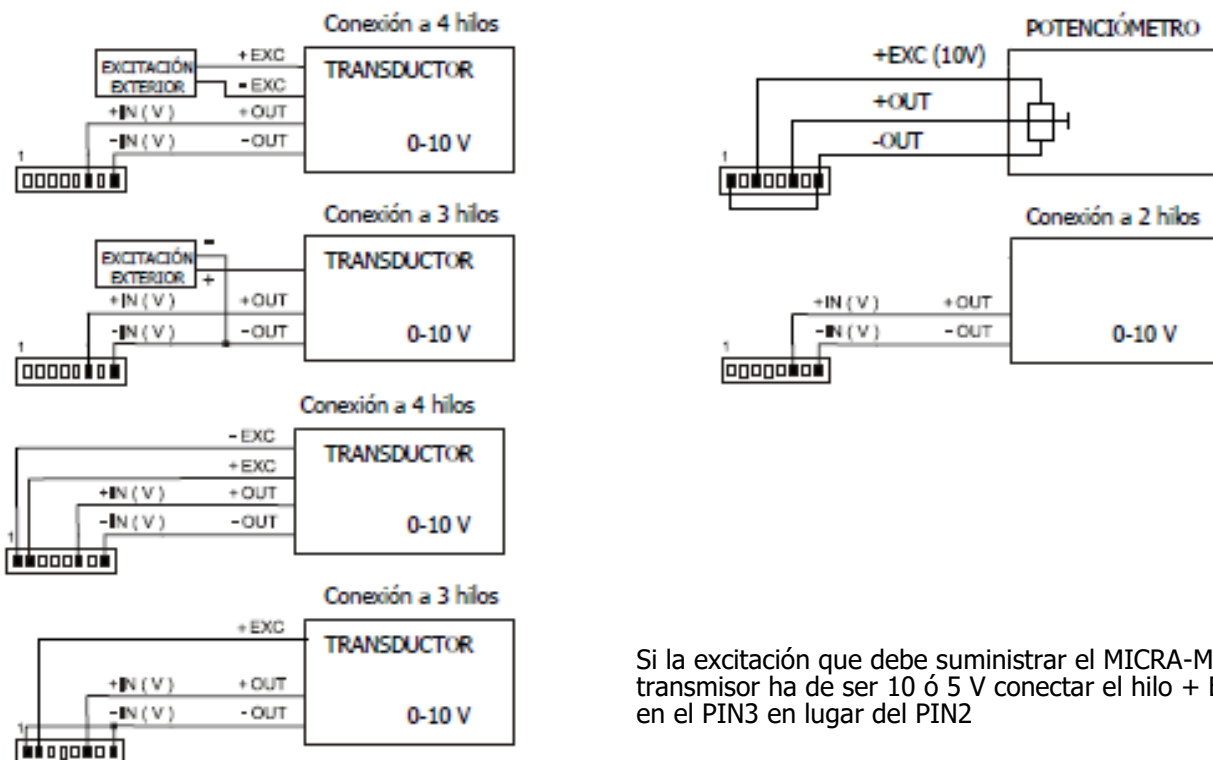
Conexión a 4 hilos

EXCITACIÓN EXTERIOR

+EXC

-EXC

TRANSDUCTOR

+IN (V)

+OUT

-IN (V)

-OUT

0-10 V

1

Conexión a 3 hilos

EXCITACIÓN EXTERIOR

-

+

TRANSDUCTOR

+IN (V)

+OUT

-IN (V)

-OUT

0-10 V

1

Conexión a 4 hilos

-EXC

TRANSDUCTOR

+EXC

+IN (V)

+OUT

-IN (V)

-OUT

0-10 V

1

Conexión a 3 hilos

+EXC

TRANSDUCTOR

+IN (V)

+OUT

-IN (V)

-OUT

0-10 V

1

POTENCIÓMETRO

+EXC (10V)

+OUT

-OUT

1

Conexión a 2 hilos

+IN (V)

+OUT

-IN (V)

-OUT

0-10 V

1

Si la excitación que debe suministrar el MICRA-M transmisor ha de ser 10 ó 5 V conectar el hilo + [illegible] en el PIN3 en lugar del PIN2